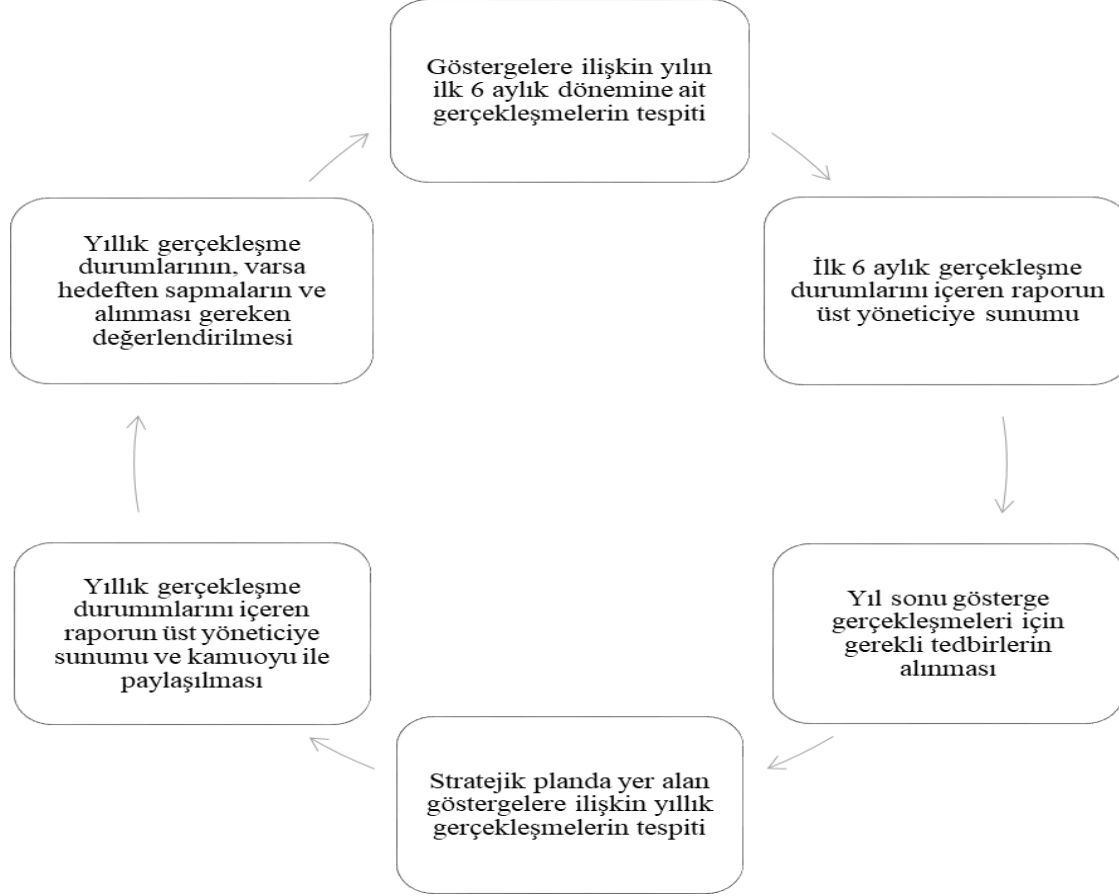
Göstergelere ilişkin yılın ilk 6 aylık dönemine ait gerçekleşmelerin tespiti

İlk 6 aylık gerçekleşme durumlarını içeren raporun üst yöneticiye sunumu

Yıl sonu gösterge gerçekleşmeleri için gerekli tedbirlerin alınması

Stratejik planda yer alan göstergelere ilişkin yıllık gerçekleşmelerin tespiti

Yıllık gerçekleşme durummlarını içeren raporun üst yöneticiye sunumu ve kamuoyu ile paylaşılması

Yıllık gerçekleşme durumlarının, varsa hedeften sapmaların ve alınması gereken değerlendirilmesi